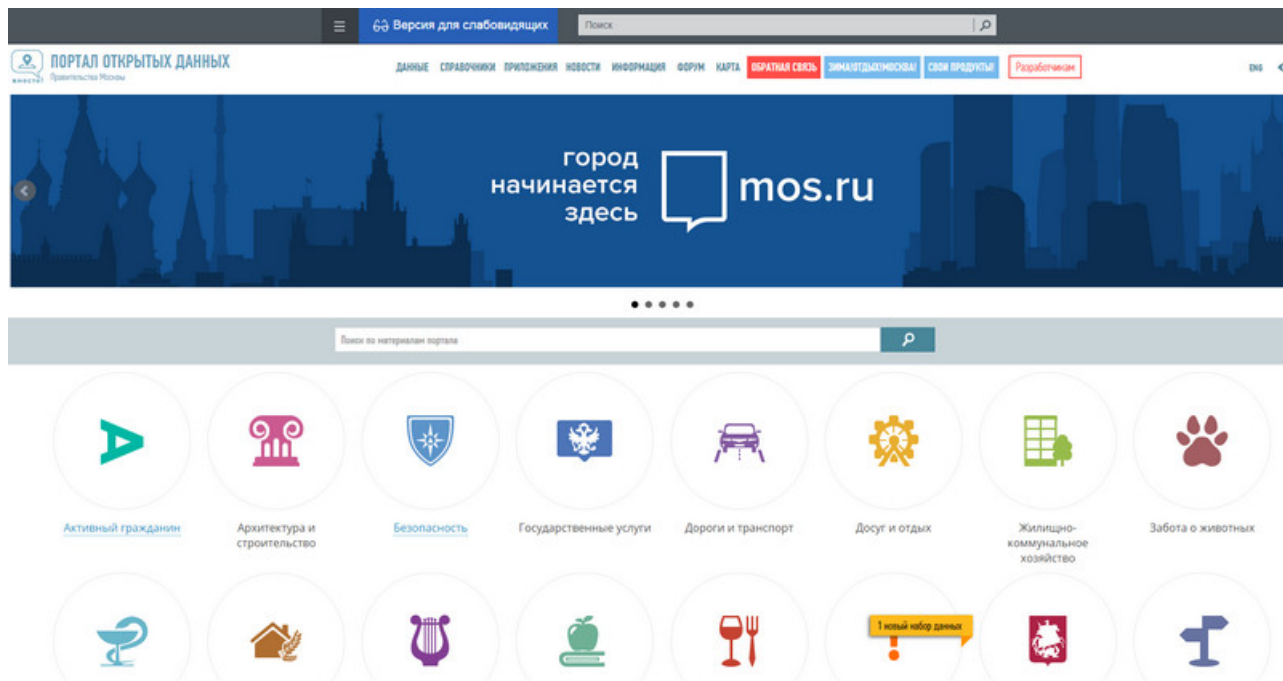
Версия для слабовидящих

Поиск

ПОРТАЛ ОТКРЫТЫХ ДАННЫХ
Правительства Москвы

ДАННЫЕ СПРАВОЧНИКИ ПРИЛОЖЕНИЯ НОВОСТИ ИНФОРМАЦИЯ ФОРУМ КАРТА ОБРАТНАЯ СВЯЗЬ ЗИМА|ОТДЫХ|МОСКВА! СВОИ ПРОДУКТЫ! Разработчикам

ENG

город начинается здесь mos.ru

Поиск по материалам портала

Активный гражданин

Архитектура и строительство

Безопасность

Государственные услуги

Дороги и транспорт

Досуг и отдых

Жилищно-коммунальное хозяйство

Забота о животных

1 новый набор данных